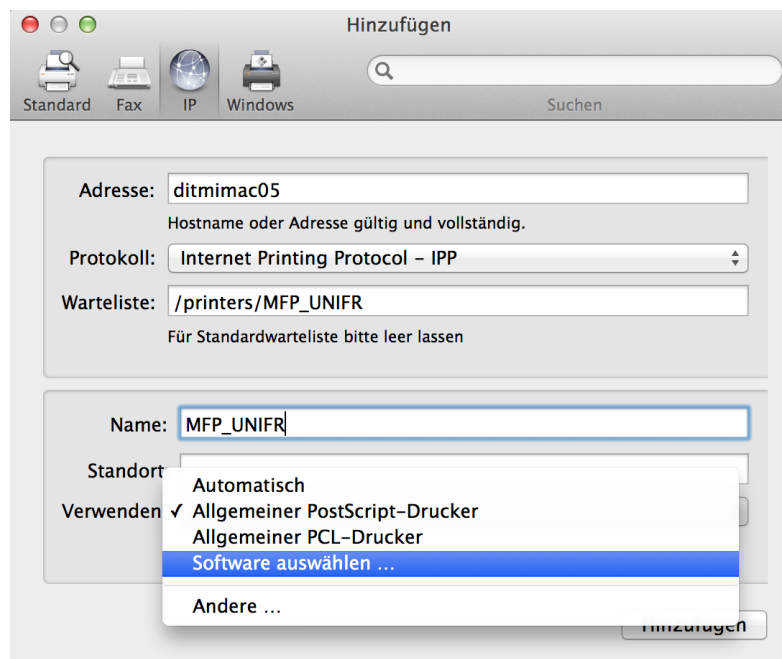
Hinzufügen

Standard Fax IP Windows

Suchen

Adresse: ditmimac05

Hostname oder Adresse gültig und vollständig.

Protokoll: Internet Printing Protocol – IPP

Warteliste: /printers/MFP_UNIFR

Für Standardwarteliste bitte leer lassen

Name: MFP_UNIFR

Standort

Verwenden

Automatisch
✓ Allgemeiner PostScript-Drucker
Allgemeiner PCL-Drucker
Software auswählen …
Andere …

Hinzufügen